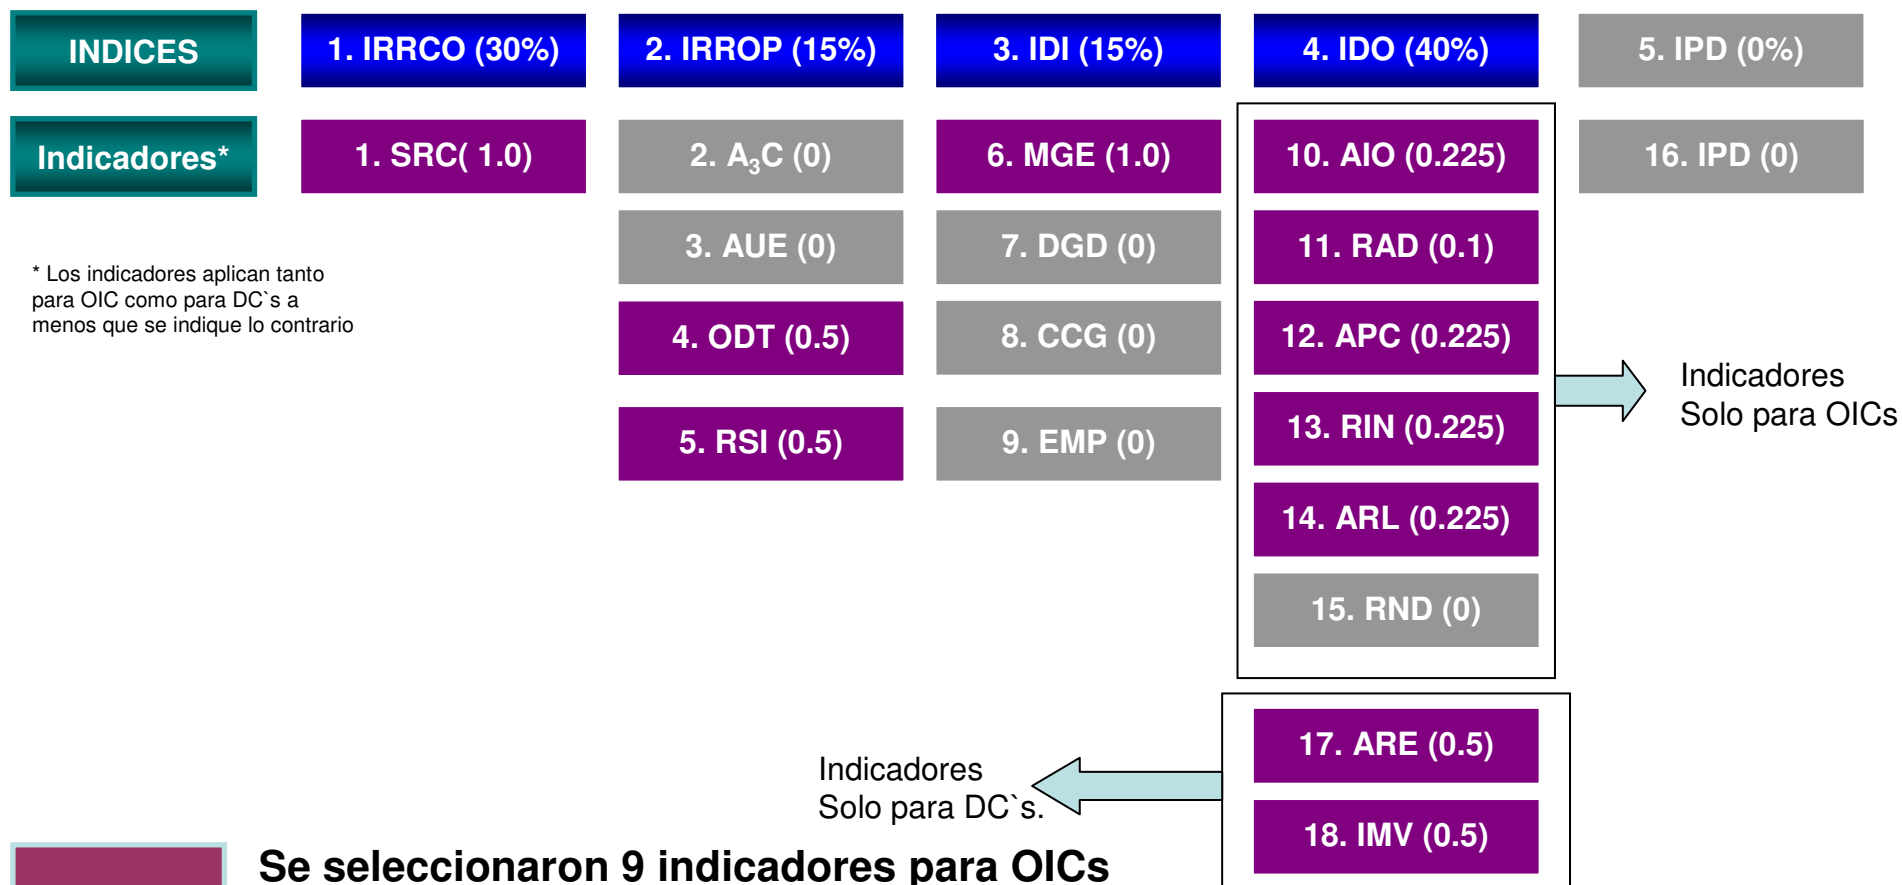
INDICES

1. IRRCO (30%)

2. IRROP (15%)

3. IDI (15%)

4. IDO (40%)

5. IPD (0%)

Indicadores*

1. SRC( 1.0)

2. $A_3C$ (0)

6. MGE (1.0)

10. AIO (0.225)

16. IPD (0)

3. AUE (0)

7. DGD (0)

11. RAD (0.1)

* Los indicadores aplican tanto para OIC como para DC`s a menos que se indique lo contrario

4. ODT (0.5)

8. CCG (0)

12. APC (0.225)

Indicadores Solo para OICs

5. RSI (0.5)

9. EMP (0)

13. RIN (0.225)

14. ARL (0.225)

15. RND (0)

17. ARE (0.5)

Indicadores Solo para DC`s.

18. IMV (0.5)

Se seleccionaron 9 indicadores para OICs